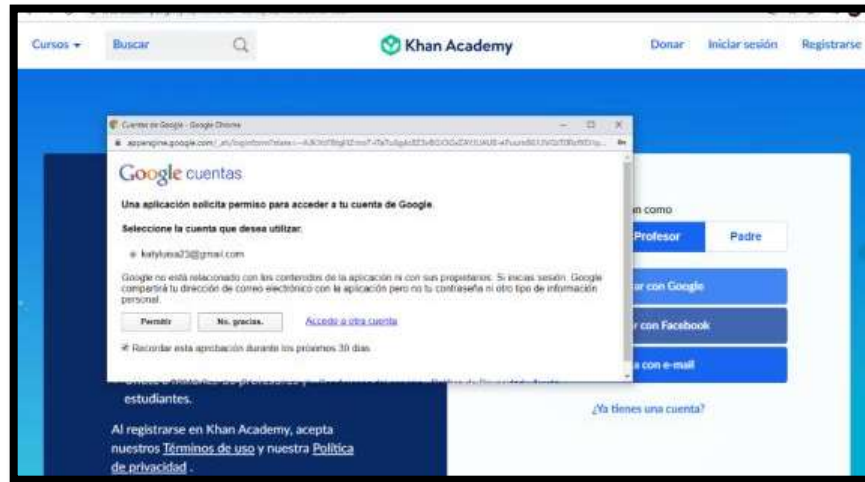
Cursos ▾ Buscar

Khan Academy

Donar Iniciar sesión Registrarse

Cuentas de Google - Google Chrome

appengine.google.com/_ah/loginform?state=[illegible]

Google cuentas

Una aplicación solicita permiso para acceder a tu cuenta de Google.

Seleccione la cuenta que desea utilizar:

katyluisa23@gmail.com

Google no está relacionado con los contenidos de la aplicación ni con sus propietarios. Si inicias sesión, Google compartirá tu dirección de correo electrónico con la aplicación pero no tu contraseña ni otro tipo de información personal.

Permitir No, gracias. Acceder a otra cuenta

Recordar esta aprobación durante los próximos 30 días

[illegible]n como

Profesor Padre

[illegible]r con Google

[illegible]r con Facebook

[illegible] con e-mail

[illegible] estudiantes.

Al registrarse en Khan Academy, acepta nuestros Términos de uso y nuestra Política de privacidad .

¿Ya tienes una cuenta?